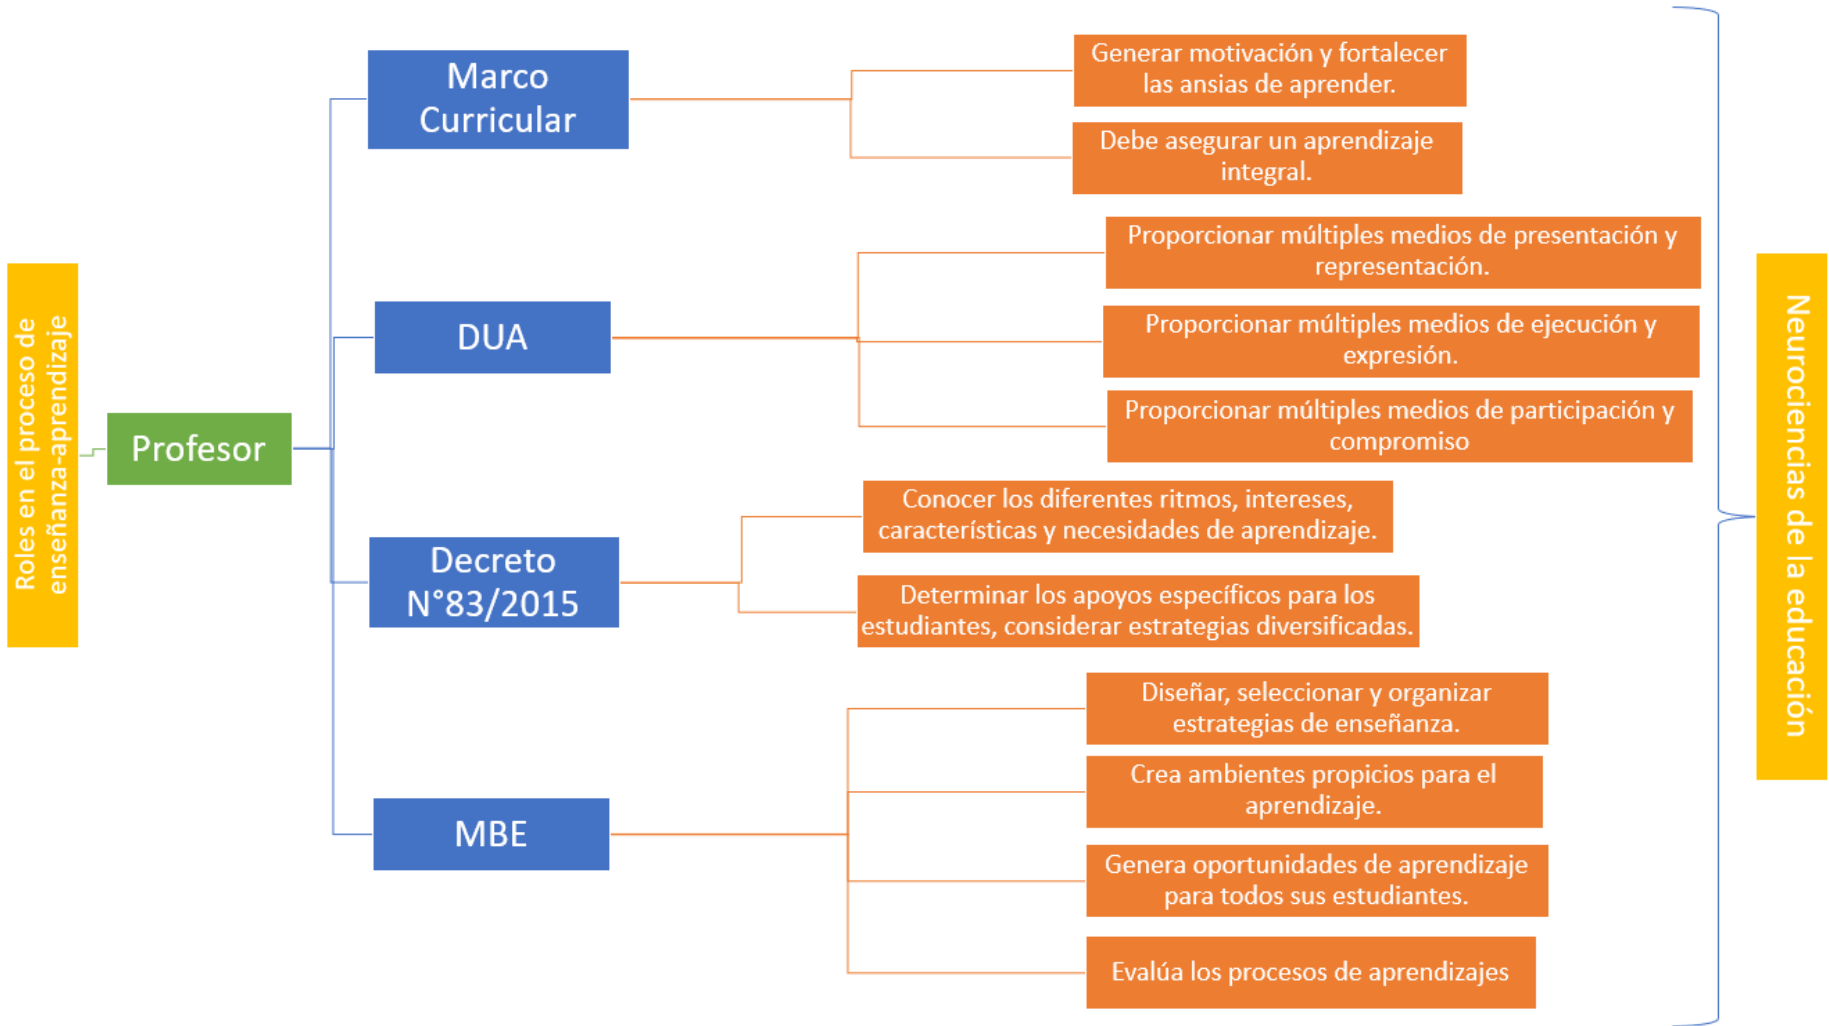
Roles en el proceso de enseñanza-aprendizaje

Profesor

Marco Curricular

Generar motivación y fortalecer las ansias de aprender.

Debe asegurar un aprendizaje integral.

DUA

Proporcionar múltiples medios de presentación y representación.

Proporcionar múltiples medios de ejecución y expresión.

Proporcionar múltiples medios de participación y compromiso

Decreto N°83/2015

Conocer los diferentes ritmos, intereses, características y necesidades de aprendizaje.

Determinar los apoyos específicos para los estudiantes, considerar estrategias diversificadas.

MBE

Diseñar, seleccionar y organizar estrategias de enseñanza.

Crea ambientes propicios para el aprendizaje.

Genera oportunidades de aprendizaje para todos sus estudiantes.

Evalúa los procesos de aprendizajes

Neurociencias de la educación